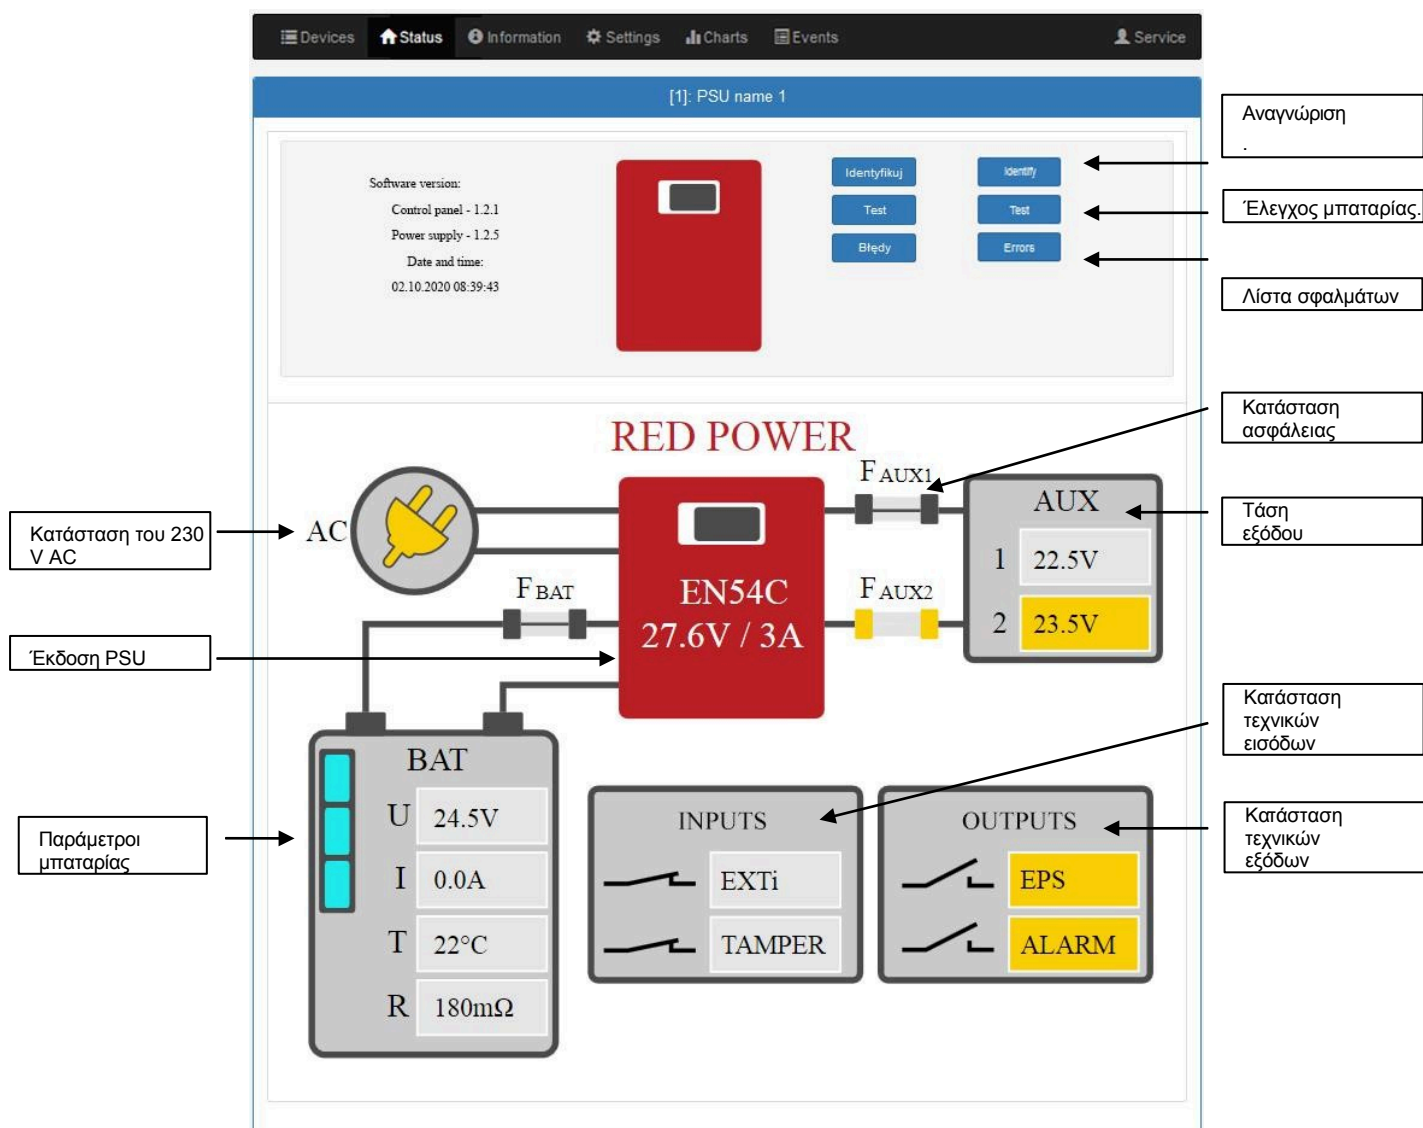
Devices Status Information Settings Charts Events Service

[1]: PSU name 1

Software version:
Control panel - 1.2.1
Power supply - 1.2.5
Date and time:
02.10.2020 08:39:43

Identyfikuj
Test
Błędy

Identify
Test
Errors

Αναγνώριση
.

Έλεγχος μπαταρίας.

Λίστα σφαλμάτων

RED POWER

Κατάσταση ασφάλειας

$F_{AUX1}$

AUX

Τάση εξόδου

Κατάσταση του 230 V AC

AC

EN54C
27.6V / 3A

$F_{BAT}$

$F_{AUX2}$

1 22.5V
2 23.5V

Έκδοση PSU

Κατάσταση τεχνικών εισόδων

BAT
U 24.5V
I 0.0A
T 22°C
R 180mΩ

Παράμετροι μπαταρίας

INPUTS
EXTi
TAMPER

OUTPUTS
EPS
ALARM

Κατάσταση τεχνικών εξόδων